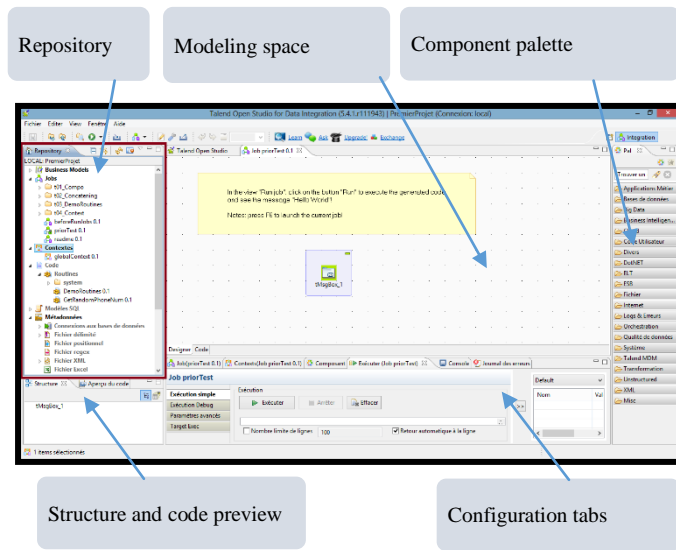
Repository

Modeling space

Component palette

Talend Open Studio for Data Integration (5.4.1.r111943) | PremierProjet (Connexion: local)

Fichier Edition View Fenêtre Aide

Learn Ask Upgrade Exchange

Integration

Repository

LOCAL: PremierProjet

Business Models

Jobs

t01_Compo

t02_Concatening

t03_DemoRoutines

t04_Context

beforeRunJob 0.1

priorTest 0.1

ruudens 0.1

Contextes

globalContext 0.1

Code

Routines

system

DemoRoutines 0.1

GetRandomPhoneNum 0.1

Modèles SQL

Métadonnées

Connexions aux bases de données

Fichier délimité

Fichier positionnel

Fichier regex

Fichier XML

Fichier Excel

Talend Open Studio

Job priorTest 0.1

In the view "Run job", click on the button "Run" to execute the generated code and see the message "Hello World !"

Notes: press F6 to launch the current job!

tMsgBox_1

Designer Code

Job(priorTest 0.1)

Contexts(Job priorTest 0.1)

Component

Exécuter (Job priorTest)

Console

Journal des erreurs

Job priorTest

Exécution simple

Exécution Debug

Paramètres avancés

Target Exec

Exécution

Exécuter

Arrêter

Effacer

Nombre limite de lignes

100

Retour automatique à la ligne

Default

Nom

Val

Structure

Aperçu du code

tMsgBox_1

1 items sélectionnés

Pal

Trouver un

Application Métier

Bases de données

Big Data

Business intelligen...

Cloud

Code Utilisateur

Divers

DotNET

ELT

ESB

Fichier

Internet

Logs & Erreurs

Orchestration

Qualité de données

Système

Talend MDM

Transformation

Unstructured

XML

Misc

Structure and code preview

Configuration tabs